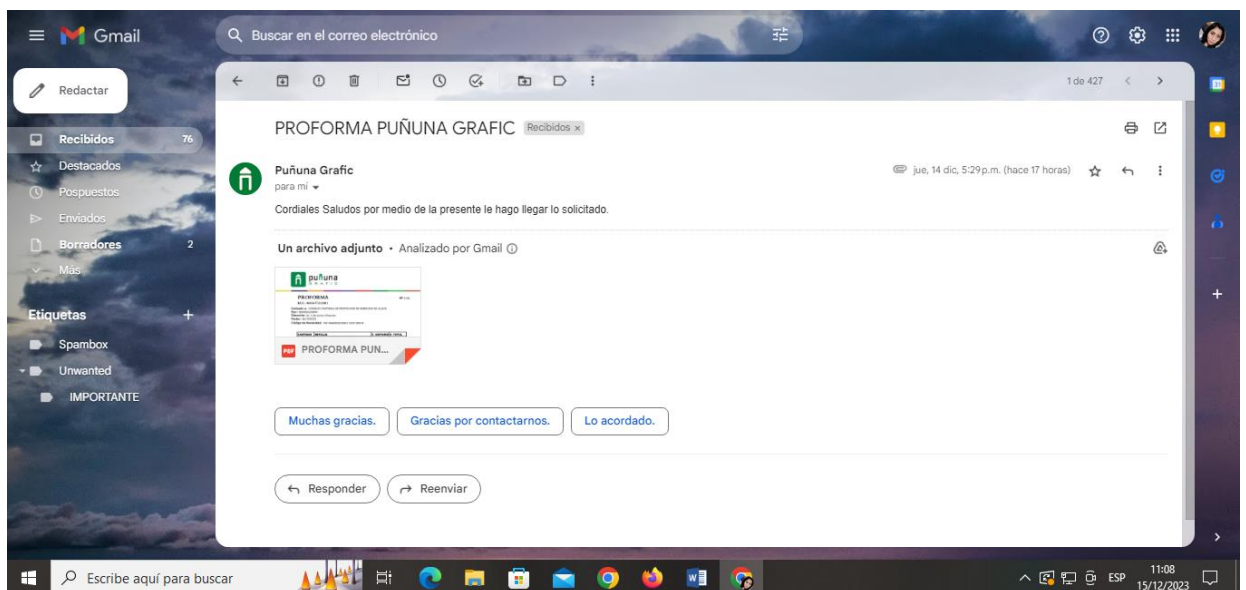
Gmail

Buscar en el correo electrónico

Redactar

Recibidos 76
Destacados
Pospuestos
Enviados
Borradores 2
Más

Etiquetas +
Spambox
Unwanted
IMPORTANTE

1 de 427

PROFORMA PUÑUNA GRAFIC Recibidos ×

Puñuna Grafic
para mí

jue, 14 dic, 5:29 p.m. (hace 17 horas)

Cordiales Saludos por medio de la presente le hago llegar lo solicitado.

Un archivo adjunto • Analizado por Gmail

puñuna GRAFIC
PROFORMA

PROFORMA PUN...

Muchas gracias.
Gracias por contactarnos.
Lo acordado.

Responder
Reenviar

Escribe aquí para buscar
ESP
11:08
15/12/2023